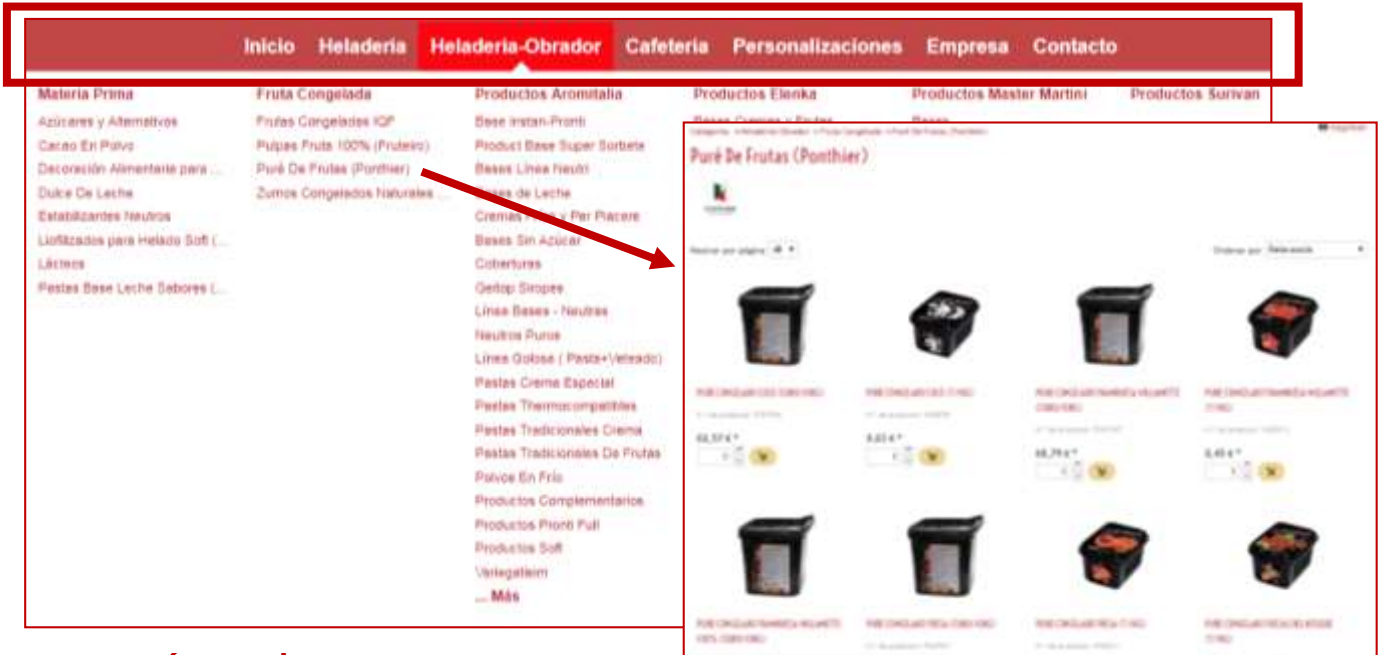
Inicio Heladeria Heladeria-Obrador Cafeteria Personalizaciones Empresa Contacto

Materia Prima
Azúcares y Alternativos
Cacao En Polvo
Decoración Alimentaria para ...
Dulce De Leche
Estabilizantes Neutros
Liofilizados para Helado Soft (...
Lácteos
Pastas Base Leche Sabores (...

Fruta Congelada
Frutas Congeladas IQF
Pulpas Fruta 100% (Fruteiro)
Puré De Frutas (Ponthier)
Zumos Congelados Naturales ...

Productos Aromitalia
Base Instan-Pronti
Product Base Super Sorbete
Bases Linea Neutri
Bases de Leche
Cremas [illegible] y Per Piacere
Bases Sin Azúcar
Coberturas
Gettop Siropes
Línea Bases - Neutras
Neutros Puros
Línea Golosa ( Pasta+Veteado)
Pastas Crema Especial
Pastas Thermocompatibles
Pastas Tradicionales Crema
Pastas Tradicionales De Frutas
Polvos En Frío
Productos Complementarios
Productos Pronti Full
Productos Soft
Variegatissim
... Más

Productos Elenka
Bases Cremas y Frutas

Productos Master Martini
Bases

Productos Surivan

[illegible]
Puré De Frutas (Ponthier)

Mostrar por página 48
Ordenar por Relevancia

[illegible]
61,57 €
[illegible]
8,63 €
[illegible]
66,79 €
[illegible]
8,40 €
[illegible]